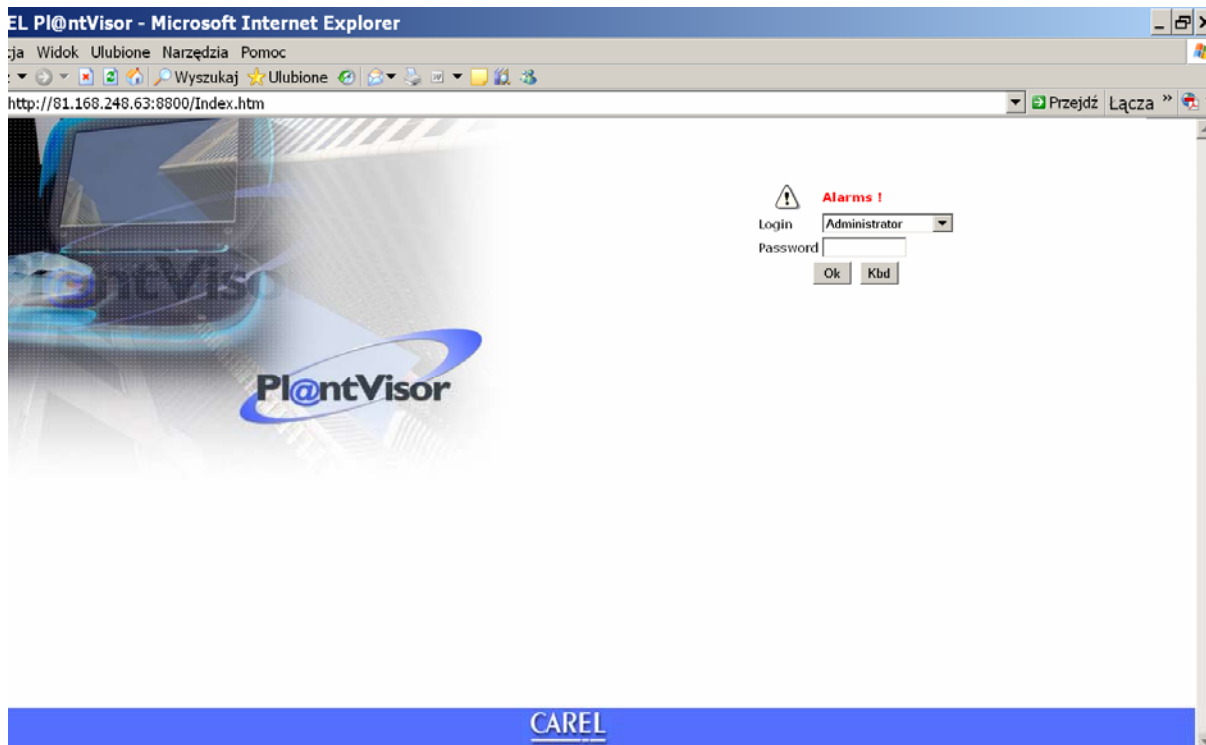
EL Pl@ntVisor - Microsoft Internet Explorer

cja Widok Ulubione Narzędzia Pomoc

Wyszukaj Ulubione

http://81.168.248.63:8800/Index.htm

Przejdź Łącza »

Alarms !

Login Administrator

Password

Ok Kbd

Pl@ntVisor

CAREL